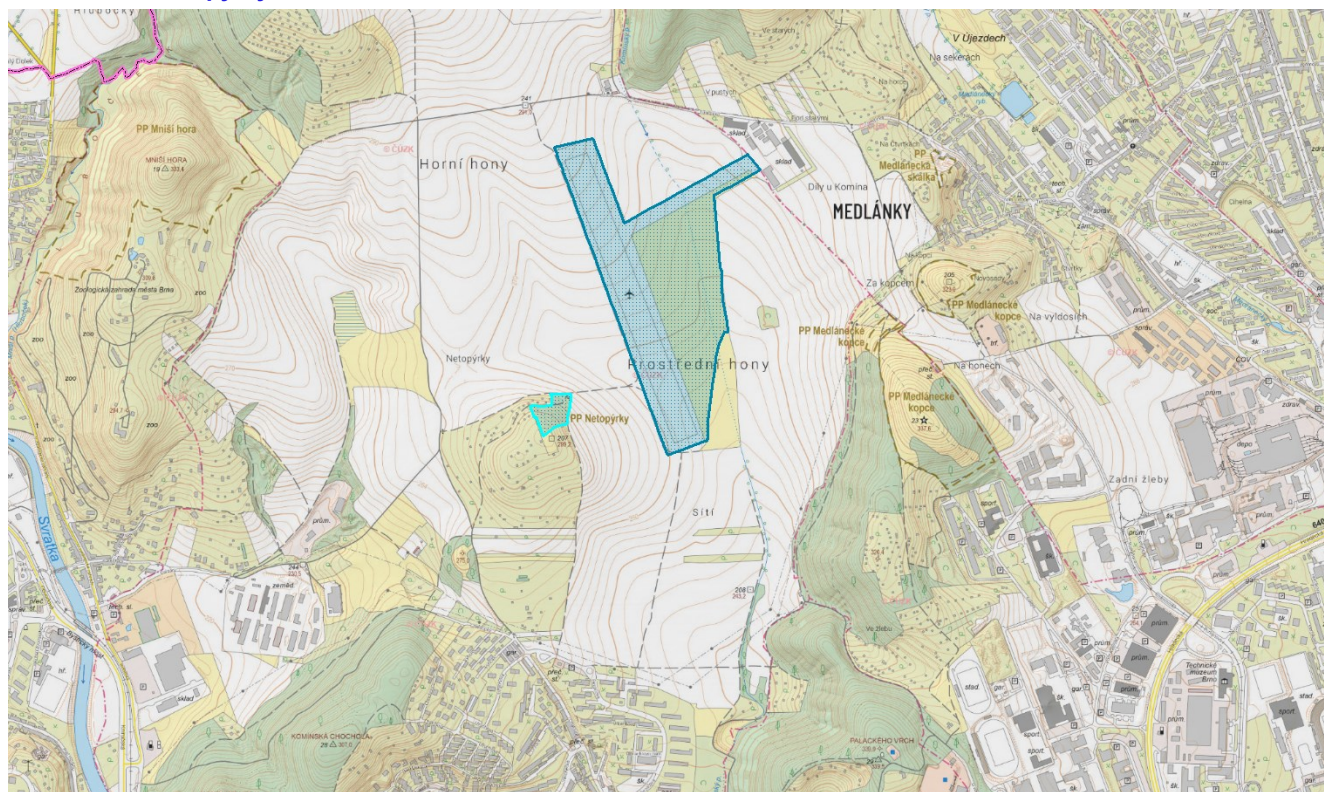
Hlubocký
V Újezdech
Na sekerách
Ve starých
V pustých
Na hocích
PP Mniší hora
MNIŠÍ HORA
Horní hony
sklad
sklad
PP Medlánecká skalka
Díly u Komína
MEDLÁNKY
Zoologická zahrada města Brna
zoo
zoo
zoo
zoo
Za kopcem
PP Medlánecké kopce
PP Medlánecké kopce
Na vyldosích
Netopýrky
Prostřední hony
Na honech
PP Netopýrky
PP Medlánecké kopce
Zadní žleby
Svratka
Sítí
prům.
prům.
prům.
prům.
prům.
zeměd.
sklad
KOMÍNSKÁ CHOCHOLA
PALACKÉHO VRCH
Ve Žlebu
stad.
stad.
sport
sport
Technické muzeum Brno
depo
ČOV
škola
gar.
hř.